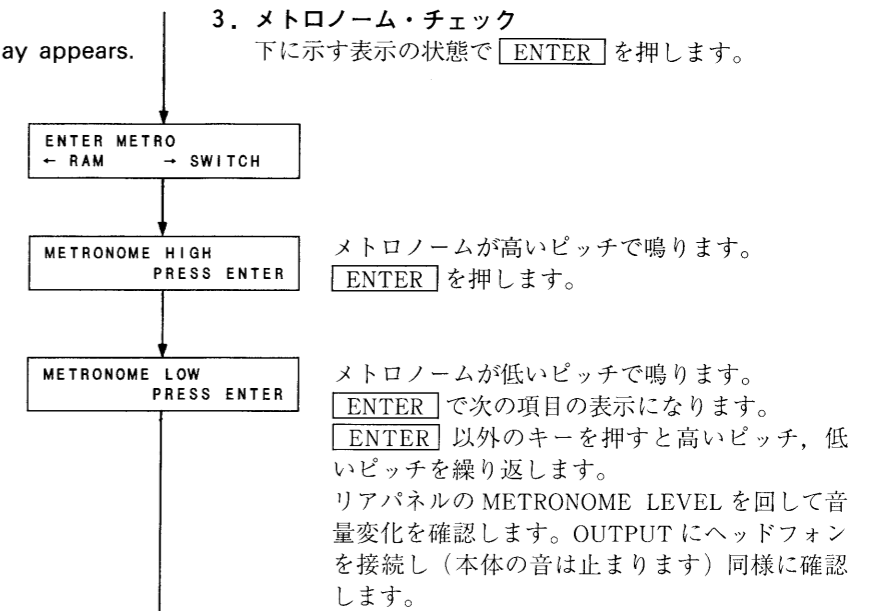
ay appears.

3. メトロノーム・チェック
下に示す表示の状態で ENTER を押します。

ENTER METRO
← RAM → SWITCH

METRONOME HIGH
PRESS ENTER

メトロノームが高いピッチで鳴ります。
ENTER を押します。

METRONOME LOW
PRESS ENTER

メトロノームが低いピッチで鳴ります。
ENTER で次の項目の表示になります。
ENTER 以外のキーを押すと高いピッチ，低いピッチを繰り返します。
リアパネルの METRONOME LEVEL を回して音量変化を確認します。OUTPUT にヘッドフォンを接続し（本体の音は止まります）同様に確認します。